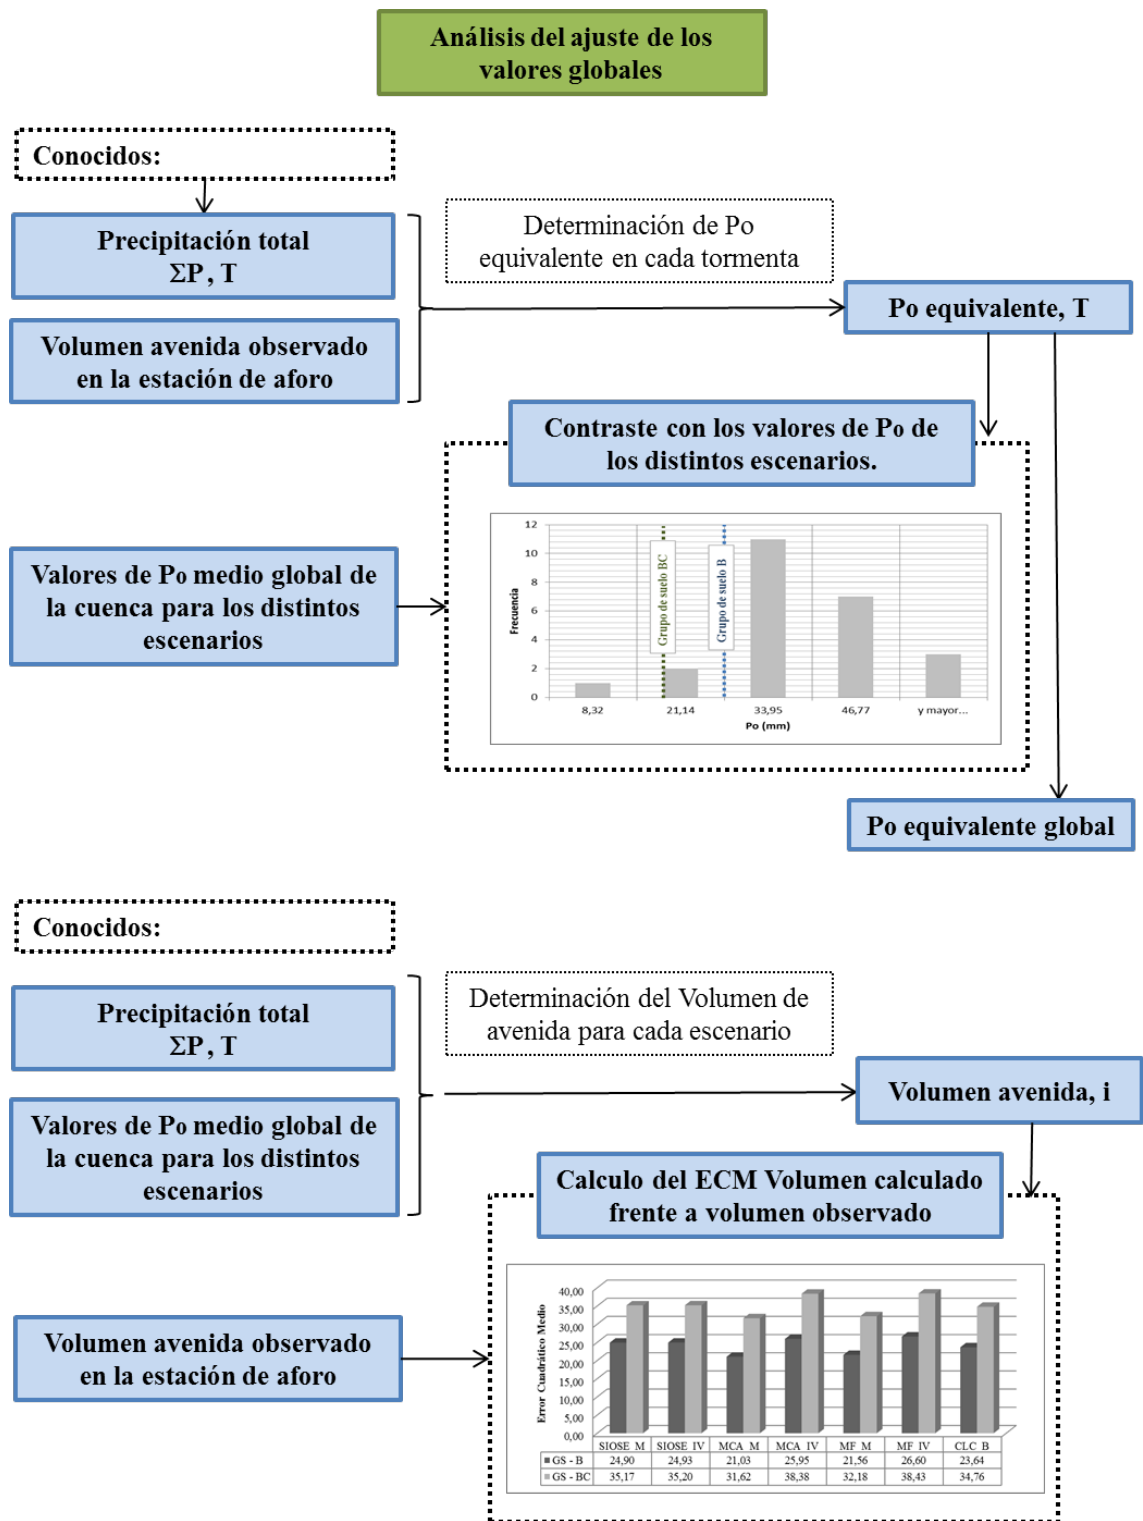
Análisis del ajuste de los valores globales

Conocidos:

Precipitación total
ΣP , T

Volumen avenida observado en la estación de aforo

Determinación de Po equivalente en cada tormenta

Po equivalente, T

Contraste con los valores de Po de los distintos escenarios.

Valores de Po medio global de la cuenca para los distintos escenarios

12
10
8
6
4
2
0
Frecuencia
Grupo de suelo BC
Grupo de suelo B
8,32
21,14
33,95
46,77
y mayor...
Po (mm)

Po equivalente global

Conocidos:

Precipitación total
ΣP , T

Valores de Po medio global de la cuenca para los distintos escenarios

Determinación del Volumen de avenida para cada escenario

Volumen avenida, i

Calculo del ECM Volumen calculado frente a volumen observado

Volumen avenida observado en la estación de aforo

40,00
35,00
30,00
25,00
20,00
15,00
10,00
5,00
0,00
Error Cuadrático Medio

| | SIOSE M | SIOSE IV | MCA M | MCA IV | MF M | MF IV | CLC B |
|---|---|---|---|---|---|---|---|
| GS - B | 24,90 | 24,93 | 21,03 | 25,95 | 21,56 | 26,60 | 23,64 |
| GS - BC | 35,17 | 35,20 | 31,62 | 38,38 | 32,18 | 38,43 | 34,76 |